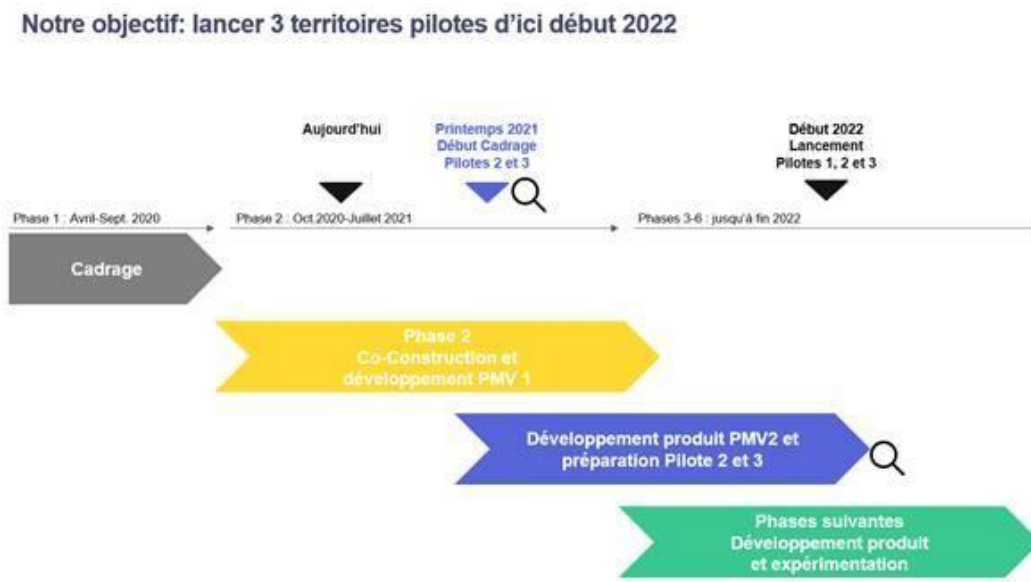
Notre objectif: lancer 3 territoires pilotes d'ici début 2022

Aujourd'hui

Printemps 2021
Début Cadrage
Pilotes 2 et 3

Début 2022
Lancement
Pilotes 1, 2 et 3

Phase 1 : Avril-Sept. 2020

Phase 2 : Oct.2020-Juillet 2021

Phases 3-6 : jusqu'à fin 2022

Cadrage

Phase 2
Co-Construction et
développement PMV 1

Développement produit PMV2 et
préparation Pilote 2 et 3

Phases suivantes
Développement produit
et expérimentation